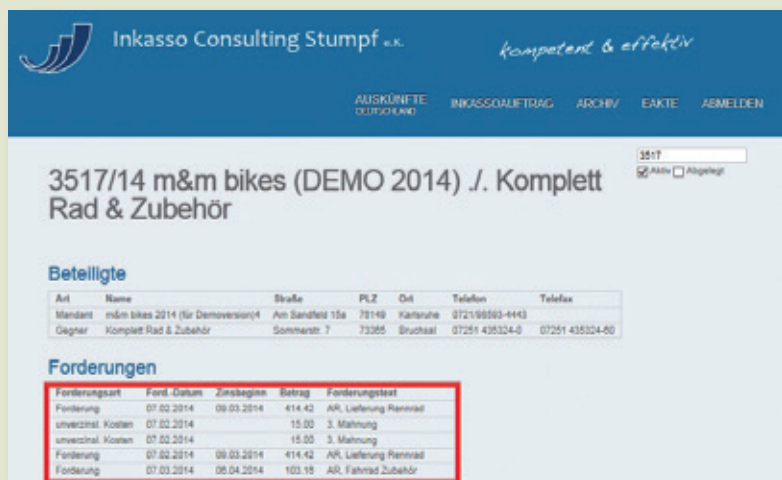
Inkasso Consulting Stumpf e.K.

kompetent & effektiv

AUSKÜNFTE DEUTSCHLAND | INKASSOAUFTRAG | ARCHIV | EAKTE | ABMELDEN

3517

Aktiv Abgelegt

3517/14 m&m bikes (DEMO 2014) ./. Komplett Rad & Zubehör

Beteiligte

| Art | Name | Straße | PLZ | Ort | Telefon | Telefax |
|---|---|---|---|---|---|---|
| Mandant | m&m bikes 2014 (für Demoversion)4 | Am Sandfeld 15a | 76149 | Karlsruhe | 0721/98593-4443 | |
| Gegner | Komplett Rad & Zubehör | Sommerstr. 7 | 73365 | Bruchsal | 07251 435324-0 | 07251 435324-60 |

Forderungen

| Forderungsart | Ford.-Datum | Zinsbeginn | Betrag | Forderungstext |
|---|---|---|---|---|
| Forderung | 07.02.2014 | 09.03.2014 | 414.42 | AR. Lieferung Rennrad |
| unverzinsl. Kosten | 07.02.2014 | | 15.00 | 3. Mahnung |
| unverzinsl. Kosten | 07.02.2014 | | 15.00 | 3. Mahnung |
| Forderung | 07.02.2014 | 09.03.2014 | 414.42 | AR. Lieferung Rennrad |
| Forderung | 07.03.2014 | 06.04.2014 | 103.15 | AR. Fahrrad Zubehör |